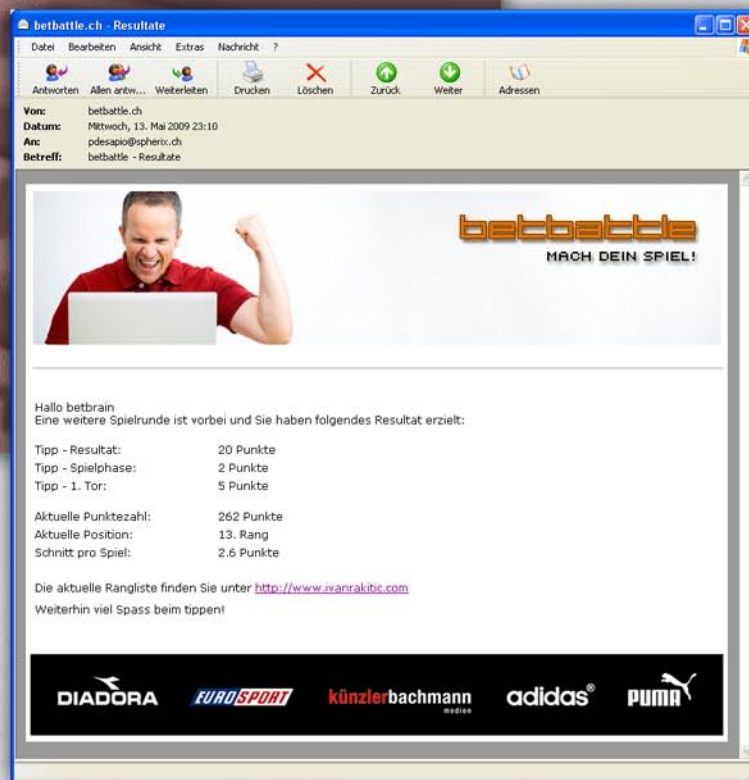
betbattle.ch - Resultate

Datei Bearbeiten Ansicht Extras Nachricht ?

Antworten Allen antw... Weiterleiten Drucken Löschen Zurück Weiter Adressen

Von: betbattle.ch
Datum: Mittwoch, 13. Mai 2009 23:10
An: pdesapio@spherix.ch
Betreff: betbattle - Resultate

betbattle
MACH DEIN SPIEL!

Hallo betbrain
Eine weitere Spielrunde ist vorbei und Sie haben folgendes Resultat erzielt:

| | |
|---|---|
| Tipp - Resultat: | 20 Punkte |
| Tipp - Spielphase: | 2 Punkte |
| Tipp - 1. Tor: | 5 Punkte |
| Aktuelle Punktezahl: | 262 Punkte |
| Aktuelle Position: | 13. Rang |
| Schnitt pro Spiel: | 2.6 Punkte |

Die aktuelle Rangliste finden Sie unter http://www.ivanrakitic.com
Weiterhin viel Spass beim tippen!

DIADORA EUROSPORT künzlerbachmann medien adidas® PUMA